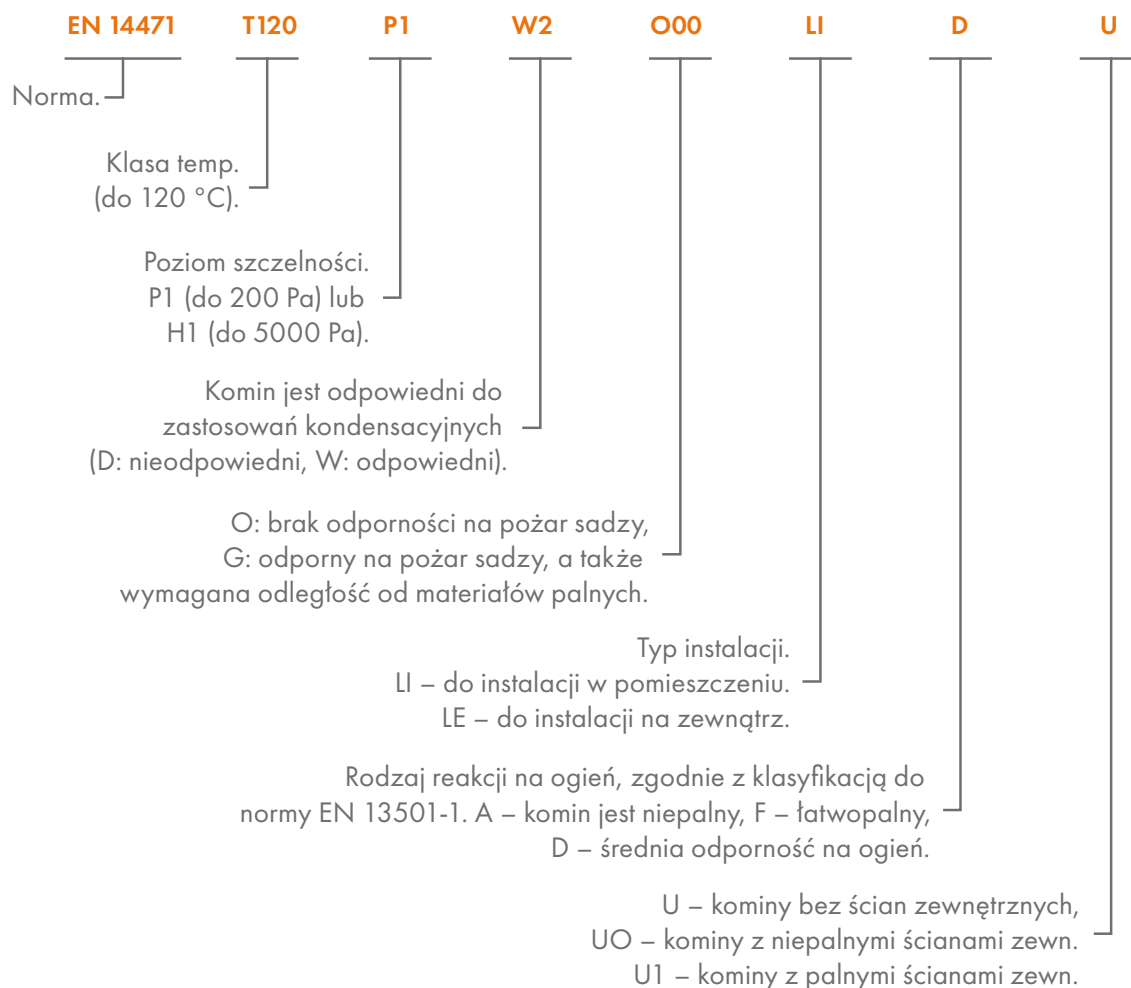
EN 14471 T120 P1 W2 O00 LI D U

Norma.

Klasa temp. (do 120 °C).

Poziom szczelności. P1 (do 200 Pa) lub H1 (do 5000 Pa).

Komin jest odpowiedni do zastosowań kondensacyjnych (D: nieodpowiedni, W: odpowiedni).

O: brak odporności na pożar sadzy, G: odporny na pożar sadzy, a także wymagana odległość od materiałów palnych.

Typ instalacji.
LI – do instalacji w pomieszczeniu.
LE – do instalacji na zewnątrz.

Rodzaj reakcji na ogień, zgodnie z klasyfikacją do normy EN 13501-1. A – komin jest niepalny, F – łatwopalny, D – średnia odporność na ogień.

U – kominy bez ścian zewnętrznych,
UO – kominy z niepalnymi ścianami zewn.
U1 – kominy z palnymi ścianami zewn.